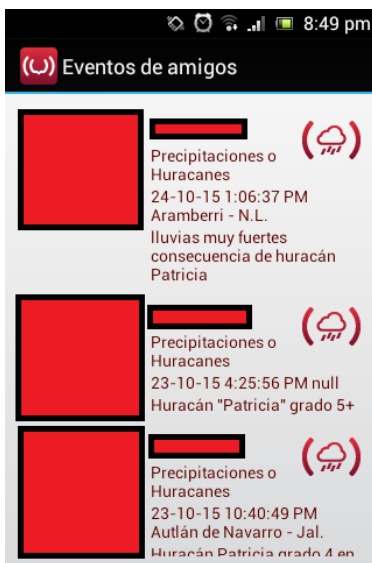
8:49 pm

Eventos de amigos

Precipitaciones o Huracanes
24-10-15 1:06:37 PM
Aramberri - N.L.
lluvias muy fuertes consecuencia de huracán Patricia

Precipitaciones o Huracanes
23-10-15 4:25:56 PM null
Huracán "Patricia" grado 5+

Precipitaciones o Huracanes
23-10-15 10:40:49 PM
Autlán de Navarro - Jal.
Huracán Patricia grado 4 en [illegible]